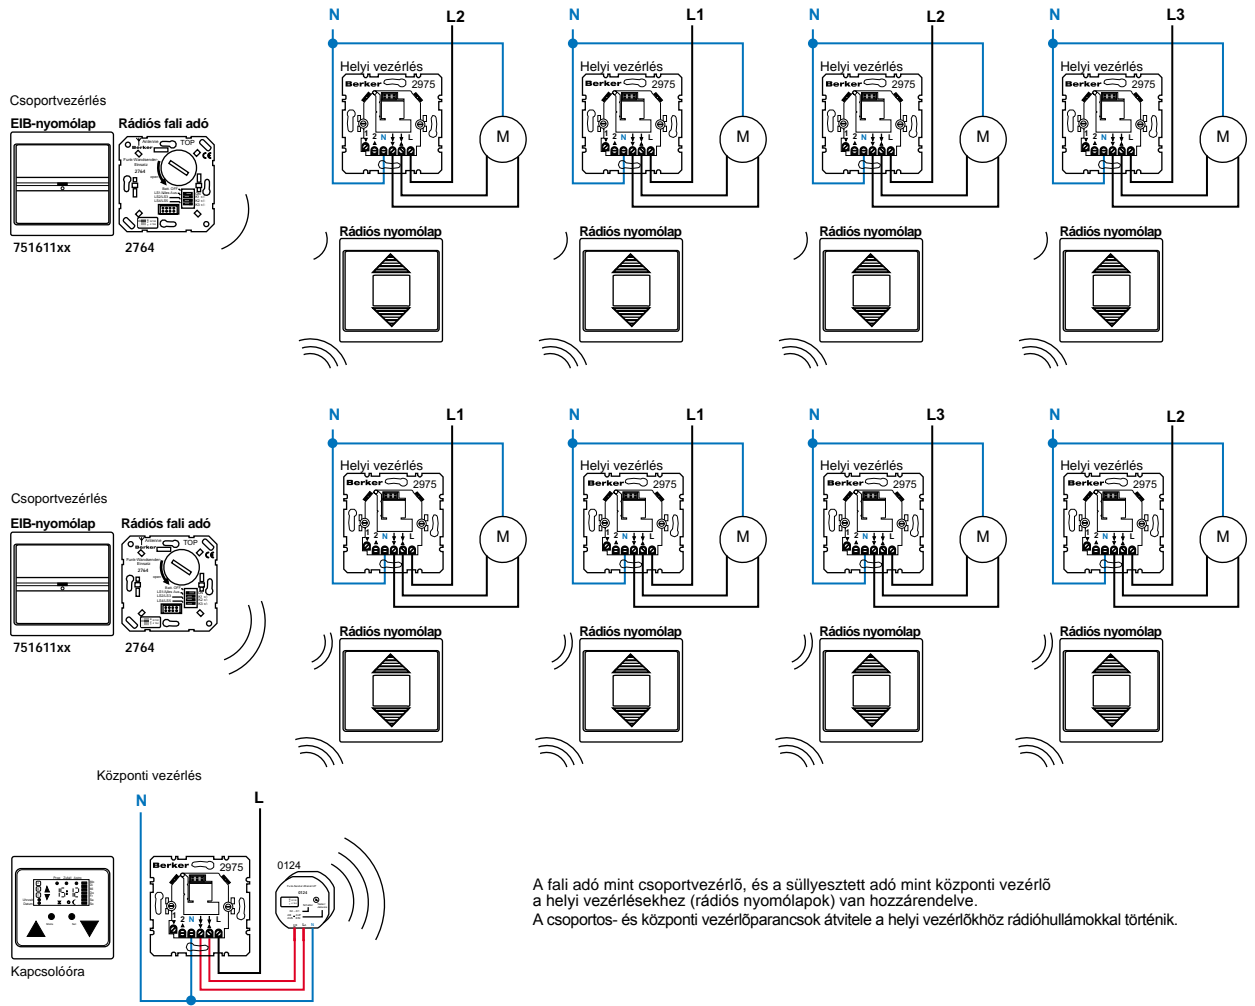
N L2 N L1 N L2 N L3

Helyi vezérlés Berker 2975 M
Helyi vezérlés Berker 2975 M
Helyi vezérlés Berker 2975 M
Helyi vezérlés Berker 2975 M

Csoportvezérlés
EIB-nyomólap Rádiós fali adó
TOP
2764
751611xx 2764

Rádiós nyomólap
Rádiós nyomólap
Rádiós nyomólap
Rádiós nyomólap

N L1 N L1 N L3 N L2

Helyi vezérlés Berker 2975 M
Helyi vezérlés Berker 2975 M
Helyi vezérlés Berker 2975 M
Helyi vezérlés Berker 2975 M

Csoportvezérlés
EIB-nyomólap Rádiós fali adó
TOP
2764
751611xx 2764

Rádiós nyomólap
Rádiós nyomólap
Rádiós nyomólap
Rádiós nyomólap

Központi vezérlés
N L
Berker 2975
0124
Kapcsolóóra

A fali adó mint csoportvezérlő, és a süllyesztett adó mint központi vezérlő a helyi vezérlésekhez (rádiós nyomólapok) van hozzárendelve.
A csoportos- és központi vezérlőparancsok átvitele a helyi vezérlőkhöz rádióhullámokkal történik.